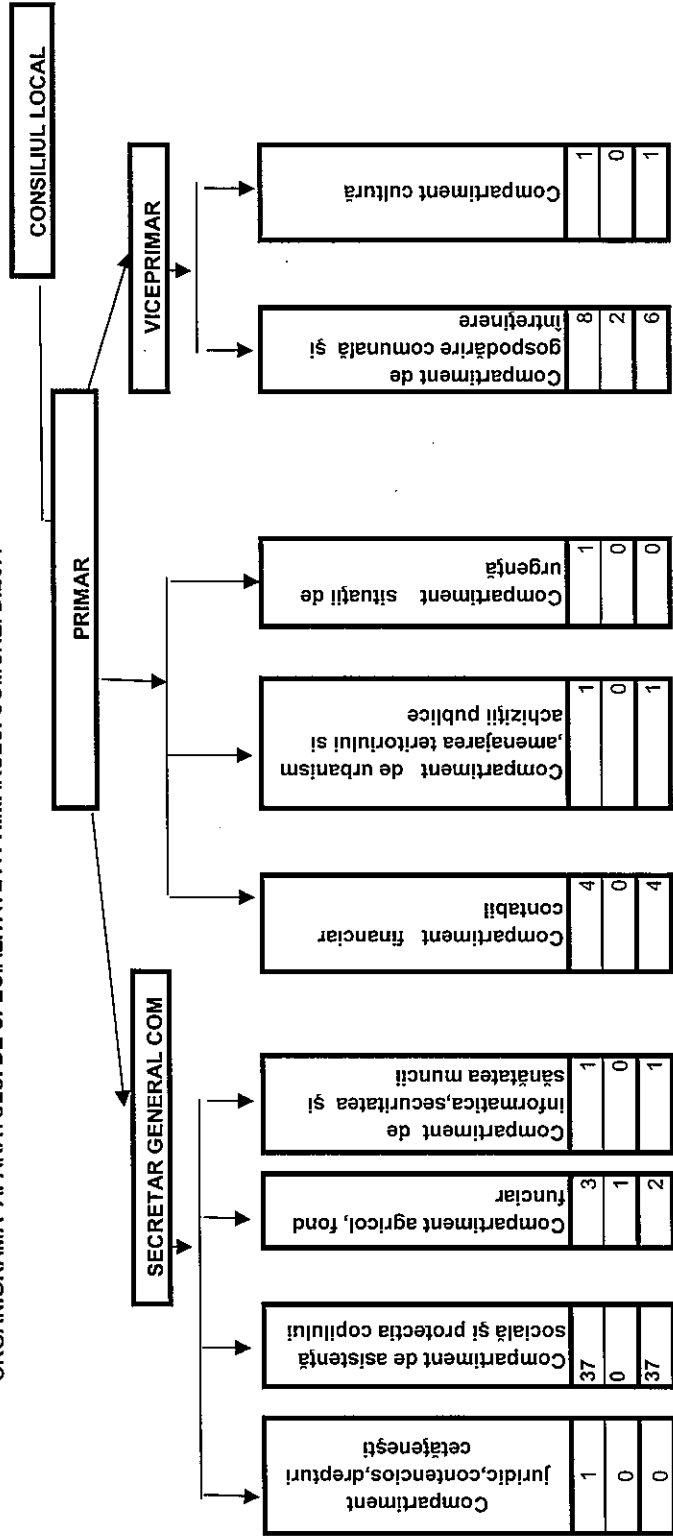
CONSILIUL LOCAL

PRIMAR

VICEPRIMAR

SECRETAR GENERAL COM

Compartiment juridic,contencios,drepturi cetăţeneşti
1
0
0

Compartiment de asistenţă socială şi protecţia copilului
37
0
37

Compartiment agricol, fond funciar
3
1
2

Compartiment de informatica,securitatea şi sănătatea muncii
1
0
1

Compartiment financiar contabil
4
0
4

Compartiment de urbanism ,amenajarea teritoriului si achiziţii publice
1
0
1

Compartiment situaţii de urgenţă
1
0
0

Compartiment de gospodărire comunală şi întreţinere
8
2
6

Compartiment cultură
1
0
1